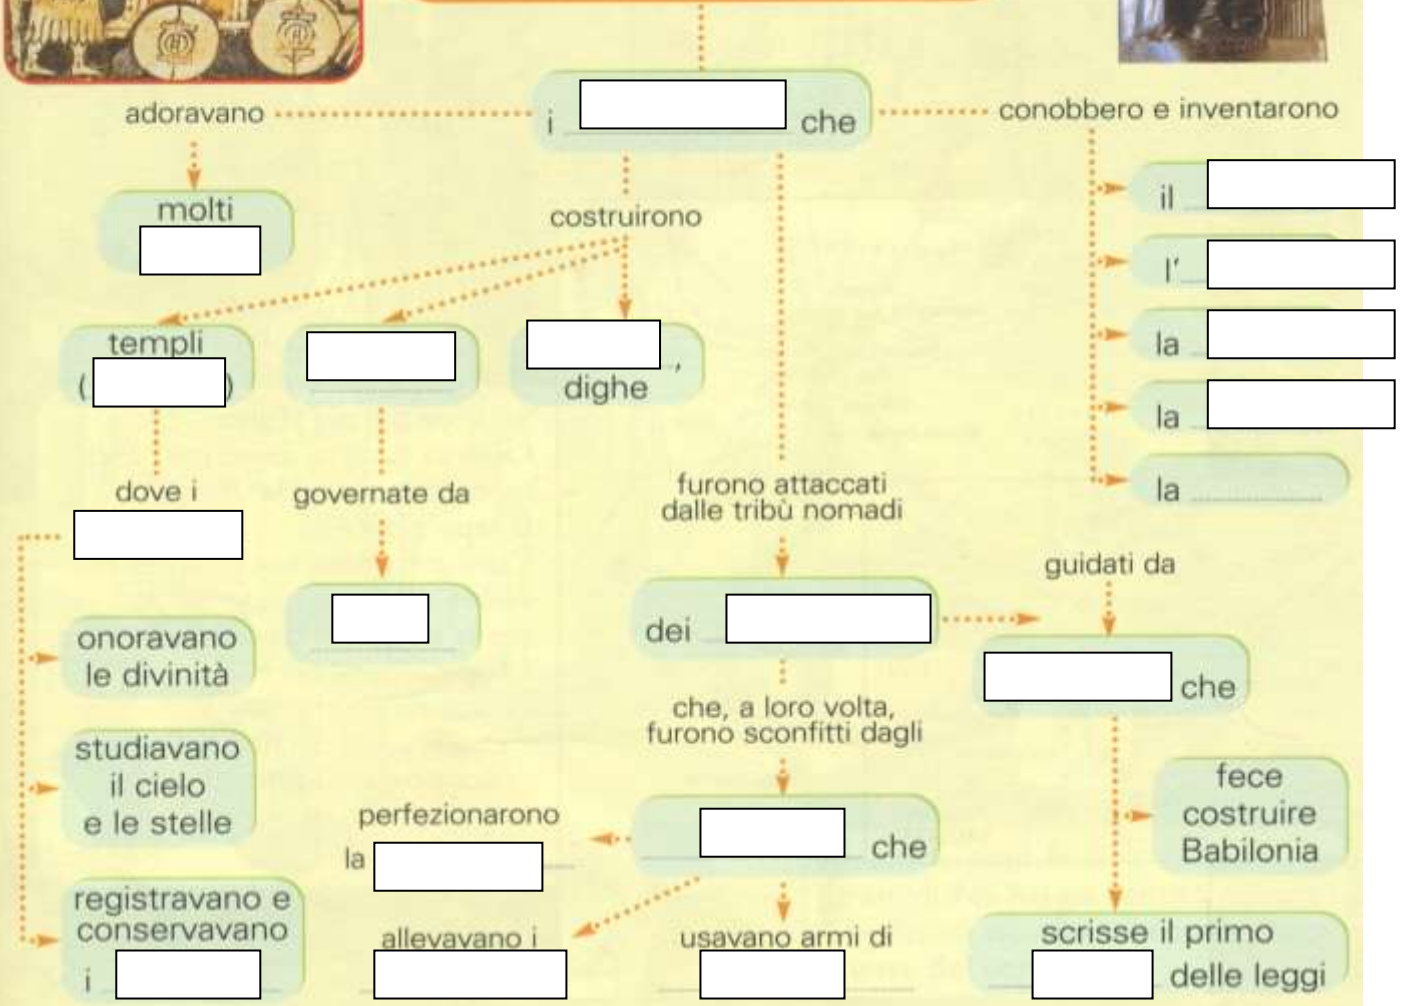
adoravano

i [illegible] che

conobbero e inventarono

molti

costruirono

il

l'

la

la

la

templi ( )

,
dighe

dove i

governate da

furono attaccati dalle tribù nomadi

guidati da

onoravano le divinità

dei

che

studiavano il cielo e le stelle

che, a loro volta, furono sconfitti dagli

fece costruire Babilonia

perfezionarono

la

che

registravano e conservavano i

allevavano i

usavano armi di

scrisse il primo delle leggi